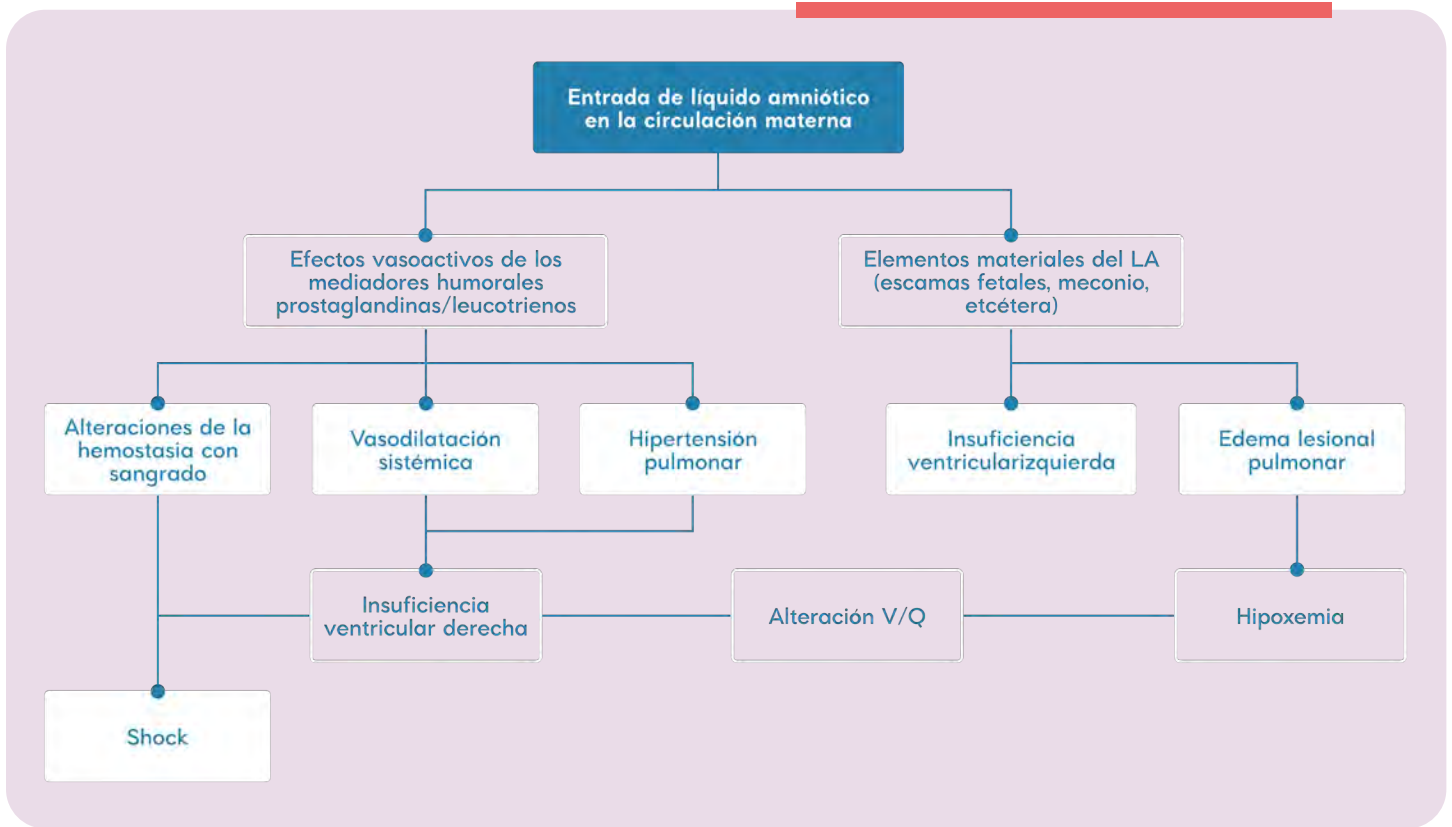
Entrada de líquido amniótico en la circulación materna

Efectos vasoactivos de los mediadores humorales prostaglandinas/leucotrienos

Elementos materiales del LA (escamas fetales, meconio, etcétera)

Alteraciones de la hemostasia con sangrado

Vasodilatación sistémica

Hipertensión pulmonar

Insuficiencia ventricularizquierda

Edema lesional pulmonar

Insuficiencia ventricular derecha

Alteración V/Q

Hipoxemia

Shock